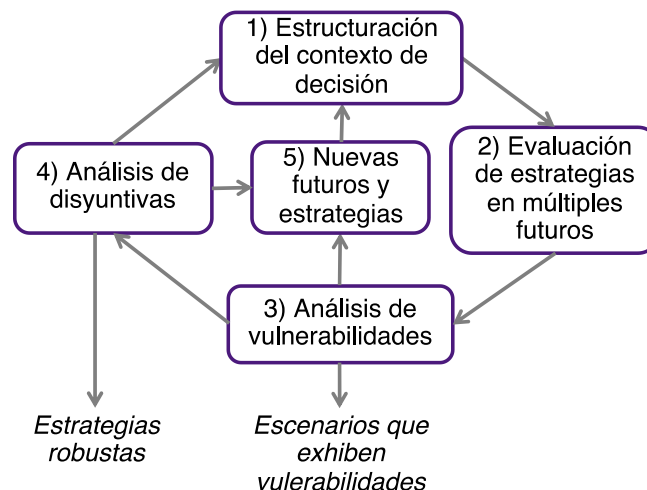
1) Estructuración del contexto de decisión

2) Evaluación de estrategias en múltiples futuros

3) Análisis de vulnerabilidades

4) Análisis de disyuntivas

5) Nuevas futuros y estrategias

Estrategias robustas

Escenarios que exhiben vulerabilidades